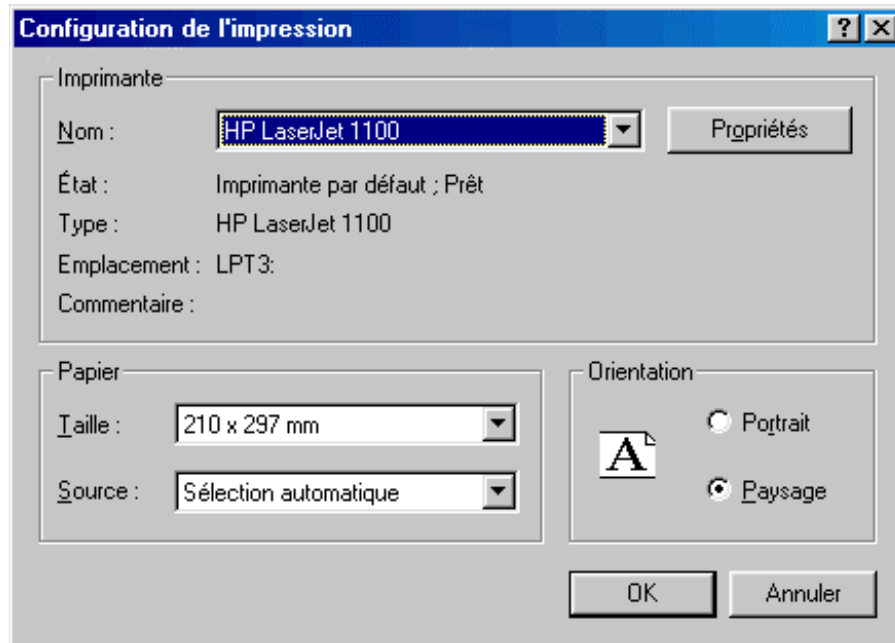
Configuration de l'impression

? X

Imprimante

Nom : HP LaserJet 1100

Propriétés

État : Imprimante par défaut ; Prêt

Type : HP LaserJet 1100

Emplacement : LPT3:

Commentaire :

Papier

Taille : 210 x 297 mm

Source : Sélection automatique

Orientation

A

Portrait

Paysage

OK

Annuler